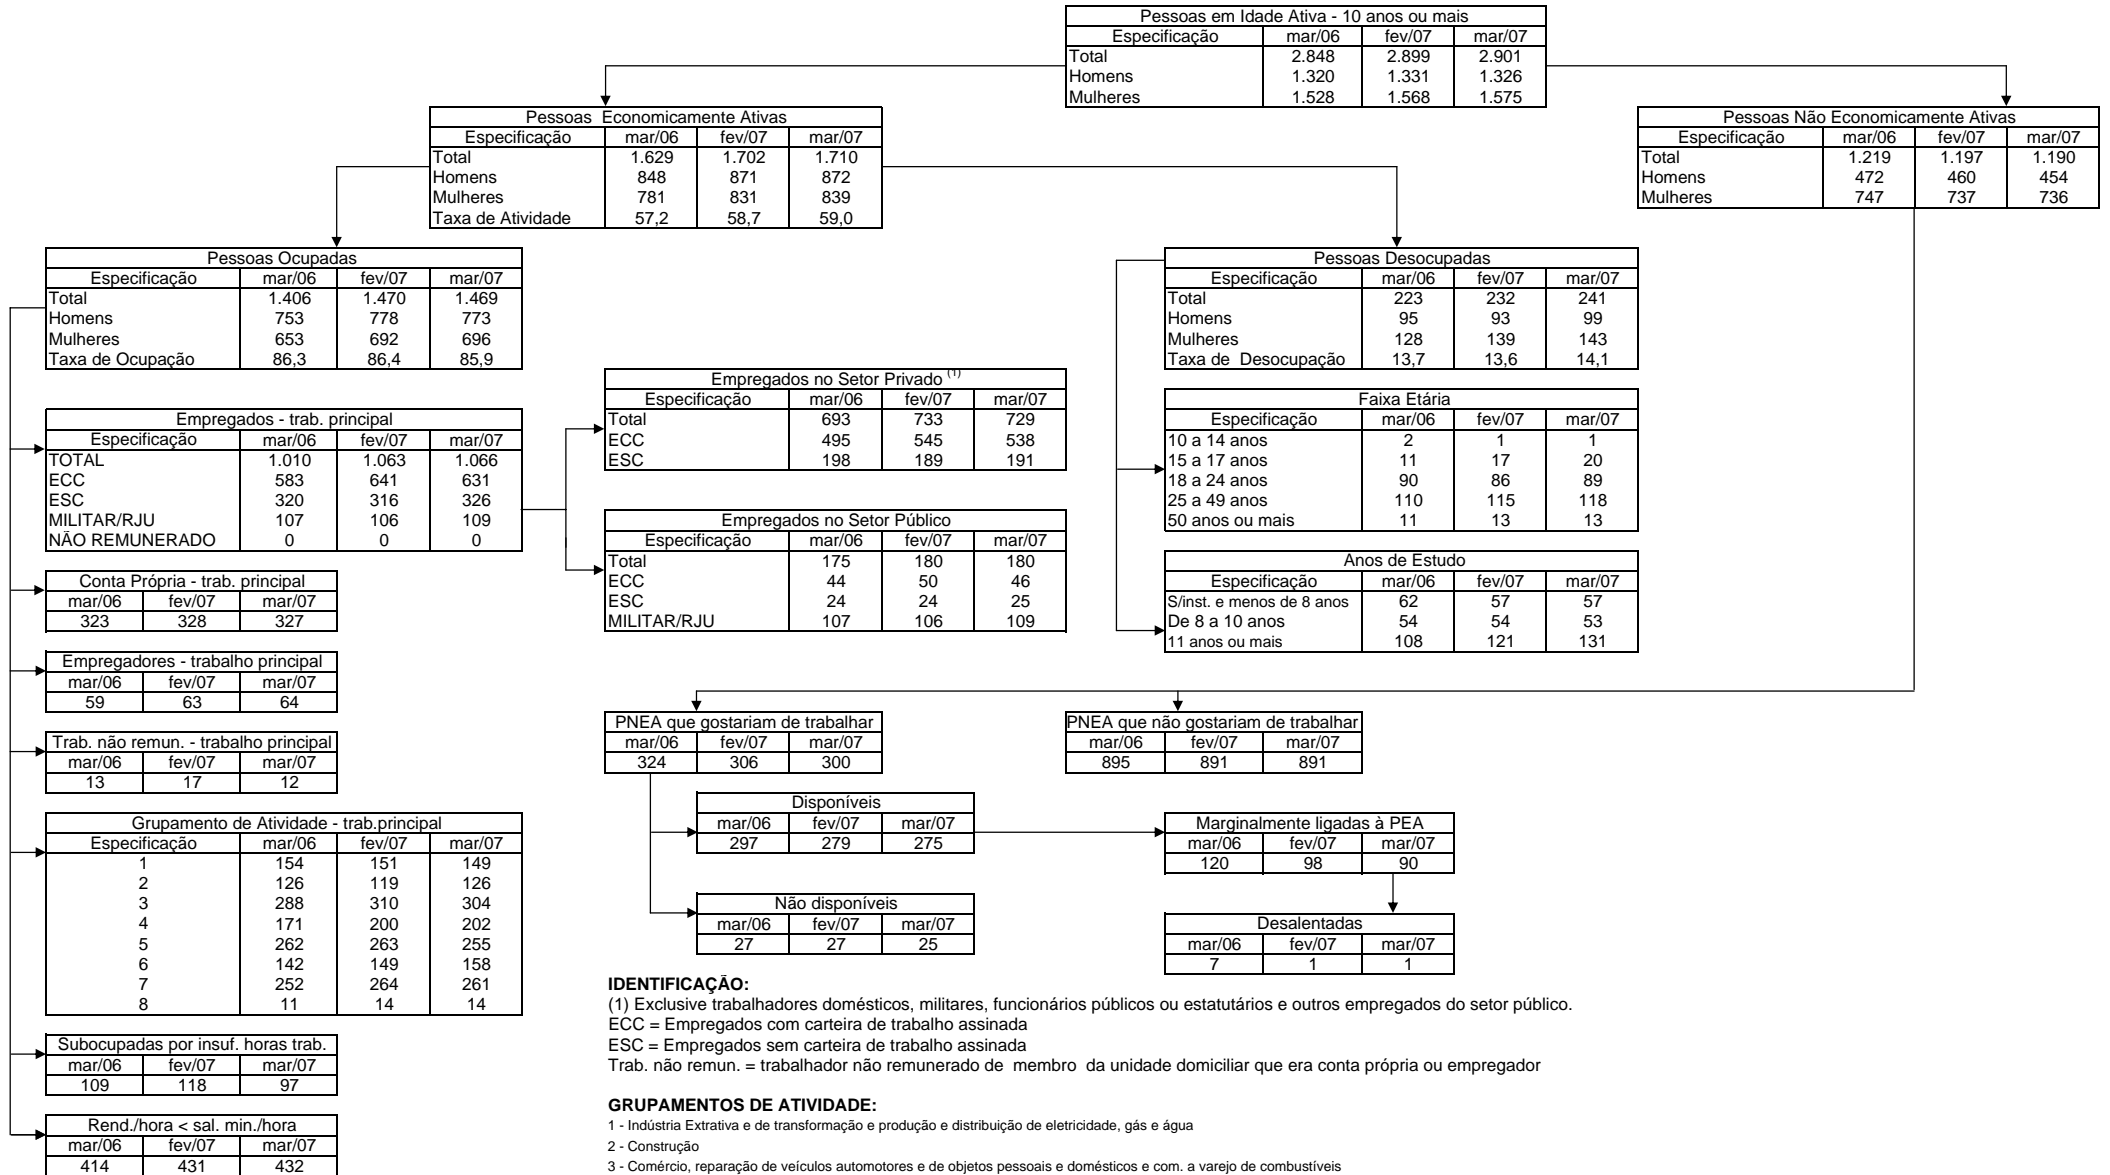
Pessoas em Idade Ativa - 10 anos ou mais

| Especificação | mar/06 | fev/07 | mar/07 |
|---|---|---|---|
| Total | 2.848 | 2.899 | 2.901 |
| Homens | 1.320 | 1.331 | 1.326 |
| Mulheres | 1.528 | 1.568 | 1.575 |

Pessoas Economicamente Ativas

| Especificação | mar/06 | fev/07 | mar/07 |
|---|---|---|---|
| Total | 1.629 | 1.702 | 1.710 |
| Homens | 848 | 871 | 872 |
| Mulheres | 781 | 831 | 839 |
| Taxa de Atividade | 57,2 | 58,7 | 59,0 |

Pessoas Não Economicamente Ativas

| Especificação | mar/06 | fev/07 | mar/07 |
|---|---|---|---|
| Total | 1.219 | 1.197 | 1.190 |
| Homens | 472 | 460 | 454 |
| Mulheres | 747 | 737 | 736 |

Pessoas Ocupadas

| Especificação | mar/06 | fev/07 | mar/07 |
|---|---|---|---|
| Total | 1.406 | 1.470 | 1.469 |
| Homens | 753 | 778 | 773 |
| Mulheres | 653 | 692 | 696 |
| Taxa de Ocupação | 86,3 | 86,4 | 85,9 |

Pessoas Desocupadas

| Especificação | mar/06 | fev/07 | mar/07 |
|---|---|---|---|
| Total | 223 | 232 | 241 |
| Homens | 95 | 93 | 99 |
| Mulheres | 128 | 139 | 143 |
| Taxa de Desocupação | 13,7 | 13,6 | 14,1 |

Empregados no Setor Privado $^{(1)}$

| Especificação | mar/06 | fev/07 | mar/07 |
|---|---|---|---|
| Total | 693 | 733 | 729 |
| ECC | 495 | 545 | 538 |
| ESC | 198 | 189 | 191 |

Faixa Etária

| Especificação | mar/06 | fev/07 | mar/07 |
|---|---|---|---|
| 10 a 14 anos | 2 | 1 | 1 |
| 15 a 17 anos | 11 | 17 | 20 |
| 18 a 24 anos | 90 | 86 | 89 |
| 25 a 49 anos | 110 | 115 | 118 |
| 50 anos ou mais | 11 | 13 | 13 |

Empregados - trab. principal

| Especificação | mar/06 | fev/07 | mar/07 |
|---|---|---|---|
| TOTAL | 1.010 | 1.063 | 1.066 |
| ECC | 583 | 641 | 631 |
| ESC | 320 | 316 | 326 |
| MILITAR/RJU | 107 | 106 | 109 |
| NÃO REMUNERADO | 0 | 0 | 0 |

Empregados no Setor Público

| Especificação | mar/06 | fev/07 | mar/07 |
|---|---|---|---|
| Total | 175 | 180 | 180 |
| ECC | 44 | 50 | 46 |
| ESC | 24 | 24 | 25 |
| MILITAR/RJU | 107 | 106 | 109 |

Anos de Estudo

| Especificação | mar/06 | fev/07 | mar/07 |
|---|---|---|---|
| S/inst. e menos de 8 anos | 62 | 57 | 57 |
| De 8 a 10 anos | 54 | 54 | 53 |
| 11 anos ou mais | 108 | 121 | 131 |

Conta Própria - trab. principal

| mar/06 | fev/07 | mar/07 |
|---|---|---|
| 323 | 328 | 327 |

Empregadores - trabalho principal

| mar/06 | fev/07 | mar/07 |
|---|---|---|
| 59 | 63 | 64 |

Trab. não remun. - trabalho principal

| mar/06 | fev/07 | mar/07 |
|---|---|---|
| 13 | 17 | 12 |

PNEA que gostariam de trabalhar

| mar/06 | fev/07 | mar/07 |
|---|---|---|
| 324 | 306 | 300 |

PNEA que não gostariam de trabalhar

| mar/06 | fev/07 | mar/07 |
|---|---|---|
| 895 | 891 | 891 |

Grupamento de Atividade - trab.principal

| Especificação | mar/06 | fev/07 | mar/07 |
|---|---|---|---|
| 1 | 154 | 151 | 149 |
| 2 | 126 | 119 | 126 |
| 3 | 288 | 310 | 304 |
| 4 | 171 | 200 | 202 |
| 5 | 262 | 263 | 255 |
| 6 | 142 | 149 | 158 |
| 7 | 252 | 264 | 261 |
| 8 | 11 | 14 | 14 |

Disponíveis

| mar/06 | fev/07 | mar/07 |
|---|---|---|
| 297 | 279 | 275 |

Marginalmente ligadas à PEA

| mar/06 | fev/07 | mar/07 |
|---|---|---|
| 120 | 98 | 90 |

Não disponíveis

| mar/06 | fev/07 | mar/07 |
|---|---|---|
| 27 | 27 | 25 |

Desalentadas

| mar/06 | fev/07 | mar/07 |
|---|---|---|
| 7 | 1 | 1 |

Subocupadas por insuf. horas trab.

| mar/06 | fev/07 | mar/07 |
|---|---|---|
| 109 | 118 | 97 |

Rend./hora < sal. min./hora

| mar/06 | fev/07 | mar/07 |
|---|---|---|
| 414 | 431 | 432 |

IDENTIFICAÇÃO:
(1) Exclusive trabalhadores domésticos, militares, funcionários públicos ou estatutários e outros empregados do setor público.
ECC = Empregados com carteira de trabalho assinada
ESC = Empregados sem carteira de trabalho assinada
Trab. não remun. = trabalhador não remunerado de membro da unidade domiciliar que era conta própria ou empregador

GRUPAMENTOS DE ATIVIDADE:
1 - Indústria Extrativa e de transformação e produção e distribuição de eletricidade, gás e água
2 - Construção
3 - Comércio, reparação de veículos automotores e de objetos pessoais e domésticos e com. a varejo de combustíveis